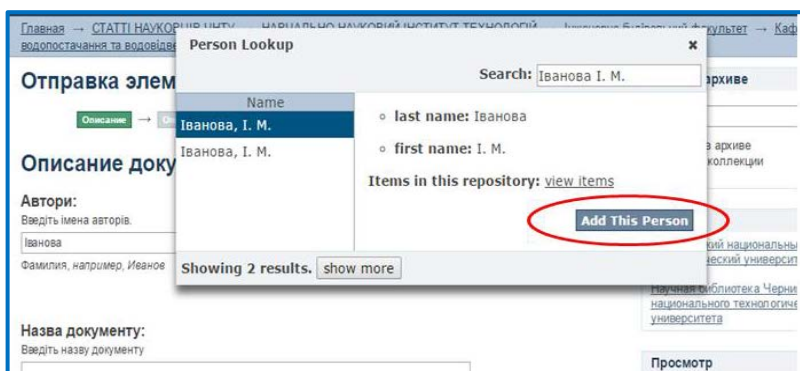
Главная → СТАТТІ НАУКОВ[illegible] ЧНТУ → НАВЧАЛЬНО-НАУКОВИЙ ІНСТИТУТ ТЕХНОЛОГІЙ → Інженерно-будівельний факультет → Каф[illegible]
водопостачання та водовідве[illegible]

Отправка элем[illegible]

Описание → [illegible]

Описание доку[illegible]

Автори:
Введіть імена авторів.
Іванова
Фамилия, например, Иванов

Назва документу:
Введіть назву документу

Person Lookup ×

Search: Іванова І. М.

| Name |
|---|
| Іванова, І. М. |
| Іванова, І. М. |

last name: Іванова

first name: І. М.

Items in this repository: view items

Add This Person

Showing 2 results. show more

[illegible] архиве

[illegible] в архиве
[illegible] коллекции

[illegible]кий национальн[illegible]
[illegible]ский университ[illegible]

Научная библиотека Черни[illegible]
национального технологи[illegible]
университета

Просмотр